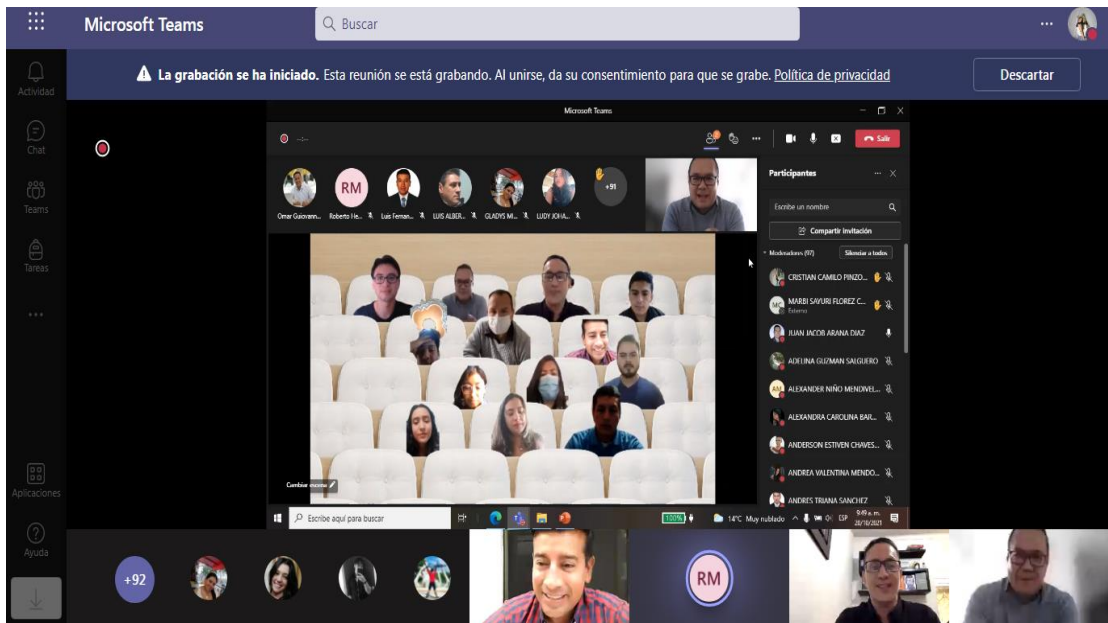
Microsoft Teams

Buscar

...

Actividad

Chat

Teams

Tareas

...

Aplicaciones

Ayuda

**La grabación se ha iniciado.** Esta reunión se está grabando. Al unirse, da su consentimiento para que se grabe. Política de privacidad

Descartar

Microsoft Teams

Salir

RM

+91

Omar Guiovann...

Roberto He...

Luis Fernan...

LUIS ALBER...

GLADYS M...

LUDY JOHA...

Participantes

Escribe un nombre

Compartir invitación

Moderadores (97)

Silenciar a todos

CRISTIAN CAMILO PINZO...

MARBI SAYURI FLOREZ C...

Externo

JUAN JACOB ARANA DIAZ

ADELINA GUZMAN SALGUERO

ALEXANDER NIÑO MENDIVEL...

ALEXANDRA CAROLINA BAR...

ANDERSON ESTIVEN CHAVES...

ANDREA VALENTINA MENDO...

ANDRES TRIANA SANCHEZ

Cambiar escena

Escribe aquí para buscar

100%

14°C Muy nublado

ESP

9:49 a. m.

20/10/2021

+92

RM